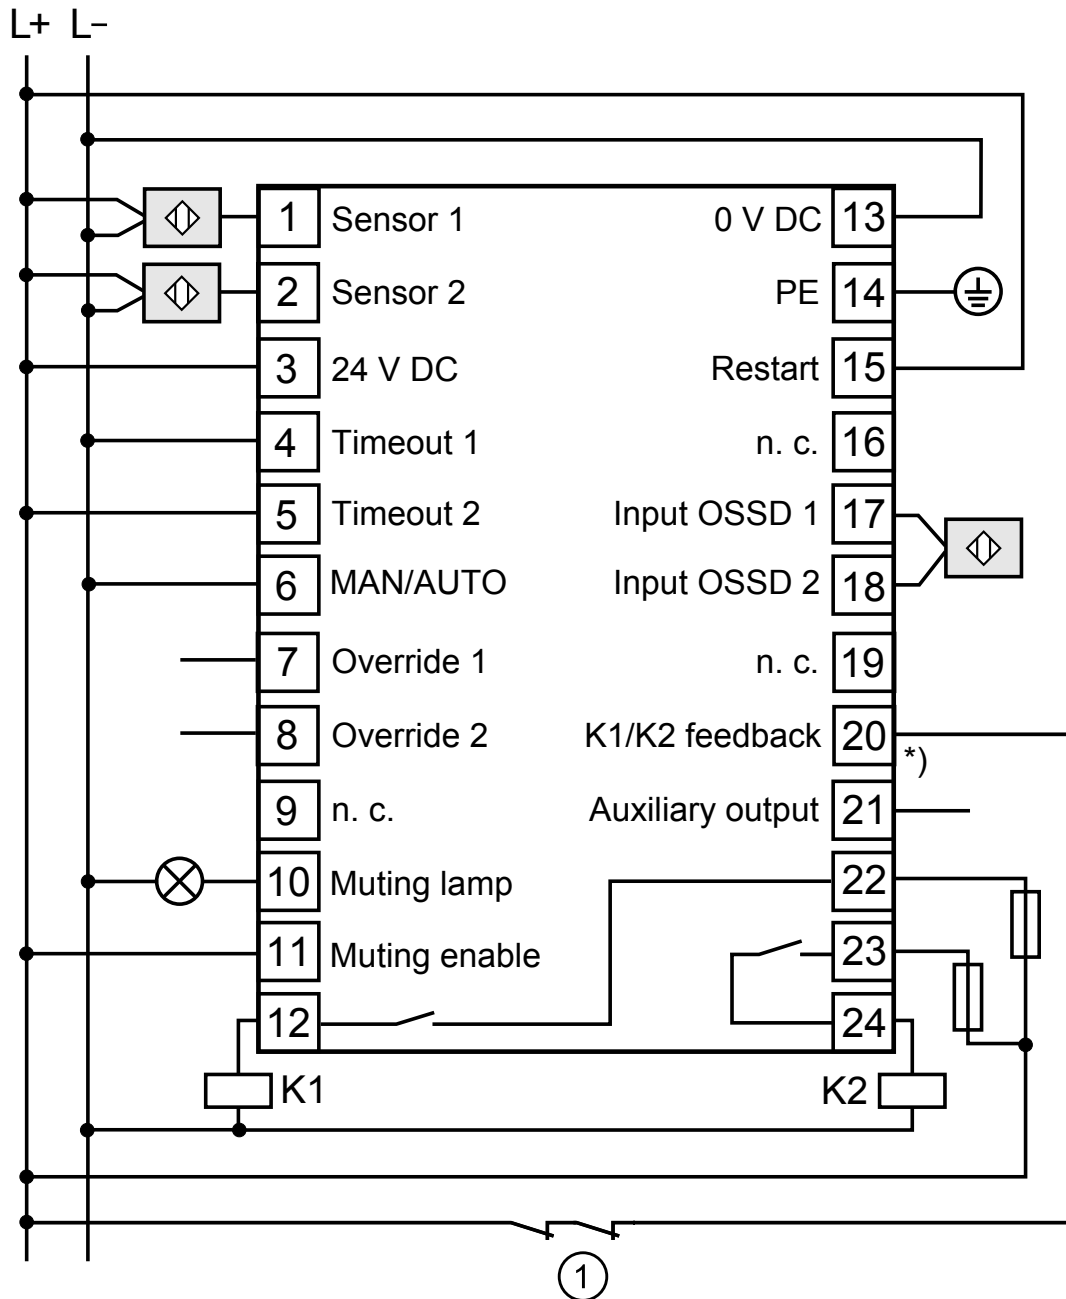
L+ L−

1 Sensor 1
2 Sensor 2
3 24 V DC
4 Timeout 1
5 Timeout 2
6 MAN/AUTO
7 Override 1
8 Override 2
9 n. c.
10 Muting lamp
11 Muting enable
12

0 V DC 13
PE 14
Restart 15
n. c. 16
Input OSSD 1 17
Input OSSD 2 18
n. c. 19
K1/K2 feedback 20
*)
Auxiliary output 21
22
23
24

K1
K2

1